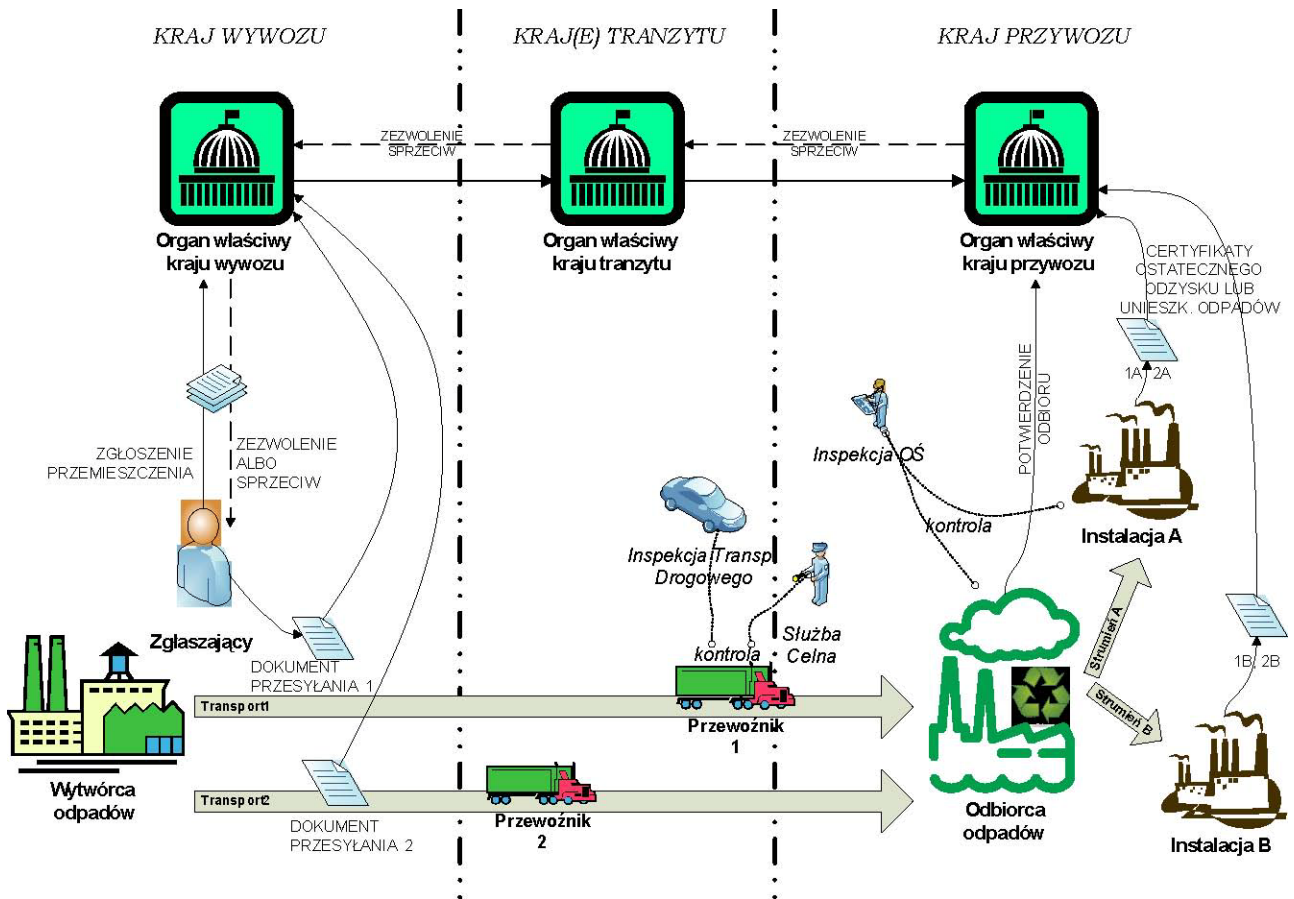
KRAJ WYWOZU

KRAJ(E) TRANZYTU

KRAJ PRZYWOZU

ZEZWOLENIE
SPRZECIW

ZEZWOLENIE
SPRZECIW

Organ właściwy kraju wywozu

Organ właściwy kraju tranzytu

Organ właściwy kraju przywozu

CERTYFIKATY OSTATECZNEGO ODZYSKU LUB UNIESZK. ODPADÓW

1A, 2A

POTWIERDZENIE ODBIORU

ZGŁOSZENIE PRZEMIESZCZENIA

ZEZWOLENIE ALBO SPRZECIW

Inspekcja OŚ

kontrola

Instalacja A

Inspekcja Transp. Drogowego

Służba Celna

kontrola

Zgłaszający

DOKUMENT PRZESYŁANIA 1

Transport1

Przewoźnik 1

Strumień A

Strumień B

1B, 2B

Wytwórca odpadów

Transport2

Przewoźnik 2

DOKUMENT PRZESYŁANIA 2

Odbiorca odpadów

Instalacja B